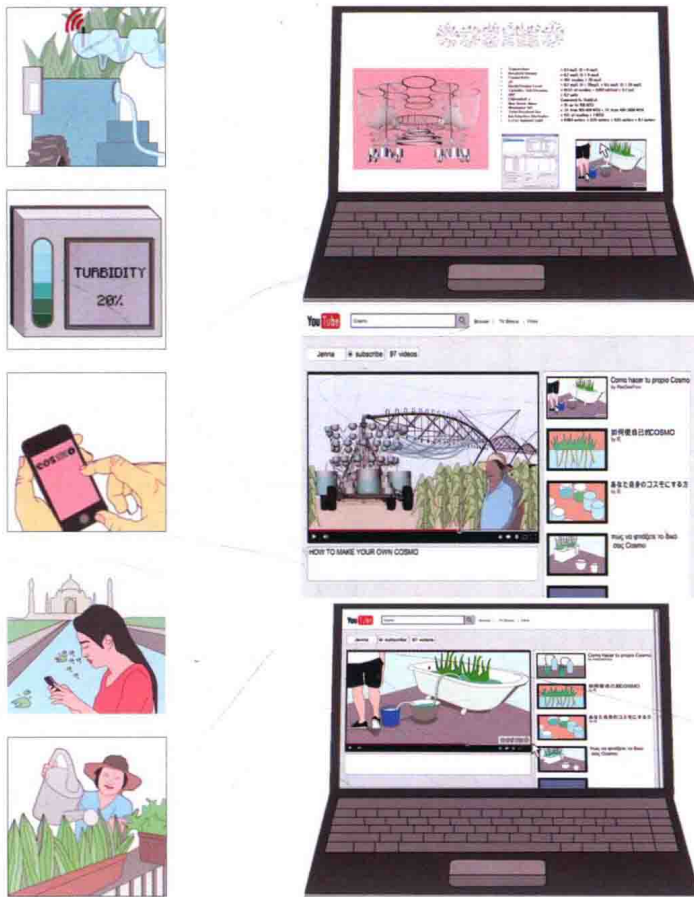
TURBIDITY
20%

COSMO

YouTube Cosmo

Jenna subscribe 97 videos

HOW TO MAKE YOUR OWN COSMO

Como hacer tu propio Cosmo

如何做自己的COSMO

あなた自身のコスモにする方

Πώς να φτιάξετε το δικό σας Cosmo

YouTube

Jenna subscribe 97 videos

Como hacer tu propio Cosmo

如何做自己的COSMO

あなた自身のコスモにする方

Πώς να φτιάξετε το δικό σας Cosmo